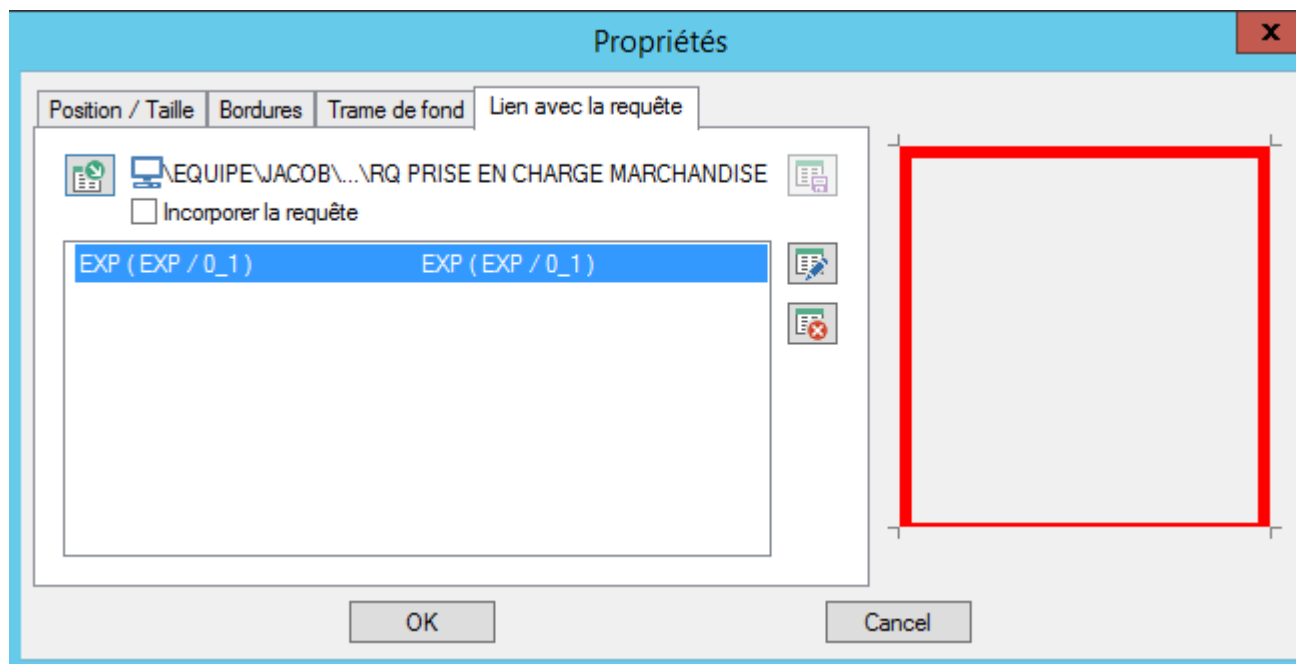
Propriétés

x

Position / Taille | Bordures | Trame de fond | Lien avec la requête

\EQUIPE\JACOB\...\RQ PRISE EN CHARGE MARCHANDISE

Incorporer la requête

EXP ( EXP / 0_1 ) EXP ( EXP / 0_1 )

OK

Cancel